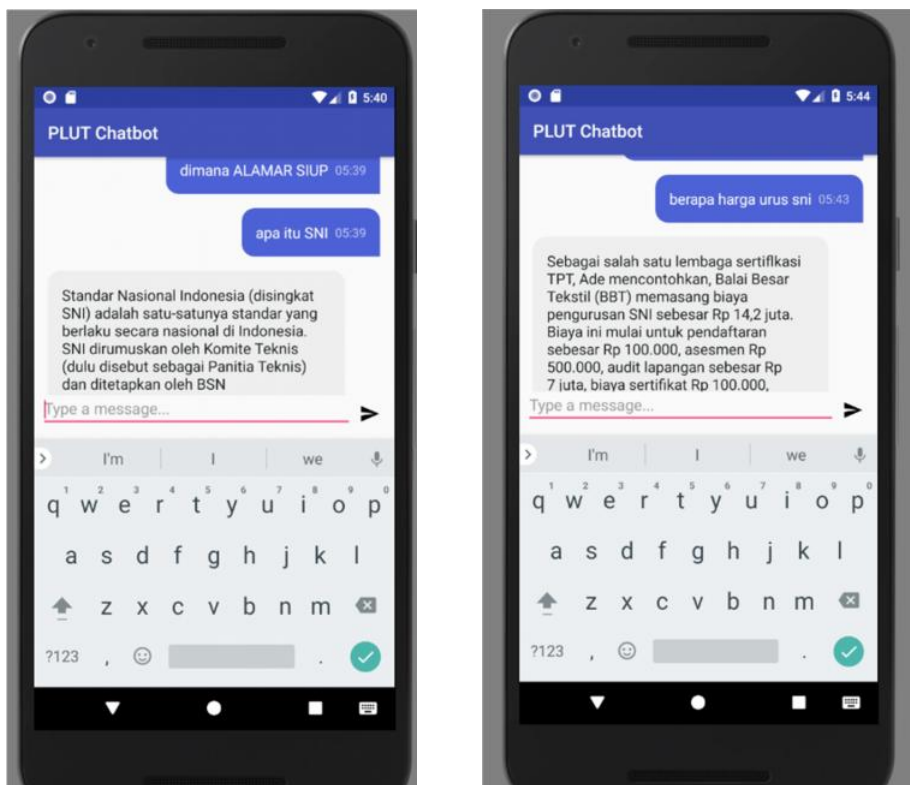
5:40

PLUT Chatbot

dimana ALAMAR SIUP 05:39

apa itu SNI 05:39

Standar Nasional Indonesia (disingkat SNI) adalah satu-satunya standar yang berlaku secara nasional di Indonesia. SNI dirumuskan oleh Komite Teknis (dulu disebut sebagai Panitia Teknis) dan ditetapkan oleh BSN

Type a message...

I'm | I | we

q w e r t y u i o p
a s d f g h j k l
z x c v b n m
?123 , .

5:44

PLUT Chatbot

berapa harga urus sni 05:43

Sebagai salah satu lembaga sertifikasi TPT, Ade mencontohkan, Balai Besar Tekstil (BBT) memasang biaya pengurusan SNI sebesar Rp 14,2 juta. Biaya ini mulai untuk pendaftaran sebesar Rp 100.000, asesmen Rp 500.000, audit lapangan sebesar Rp 7 juta, biaya sertifikat Rp 100.000,

Type a message...

I'm | I | we

q w e r t y u i o p
a s d f g h j k l
z x c v b n m
?123 , .